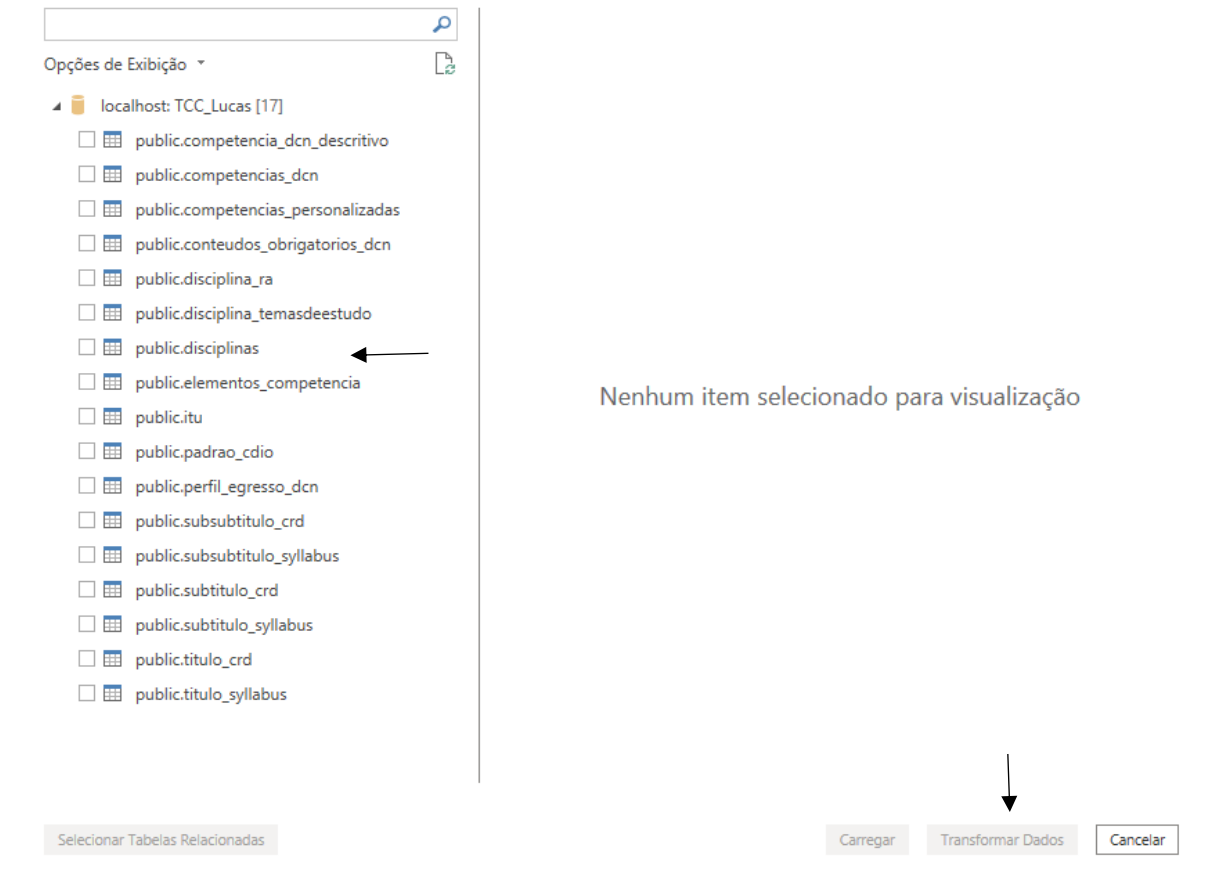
Opções de Exibição

localhost: TCC_Lucas [17]

public.competencia_dcn_descritivo

public.competencias_dcn

public.competencias_personalizadas

public.conteudos_obrigatorios_dcn

public.disciplina_ra

public.disciplina_temasdeestudo

public.disciplinas

public.elementos_competencia

public.itu

public.padrao_cdio

public.perfil_egresso_dcn

public.subsubtitulo_crd

public.subsubtitulo_syllabus

public.subtitulo_crd

public.subtitulo_syllabus

public.titulo_crd

public.titulo_syllabus

Nenhum item selecionado para visualização

Selecionar Tabelas Relacionadas

Carregar

Transformar Dados

Cancelar